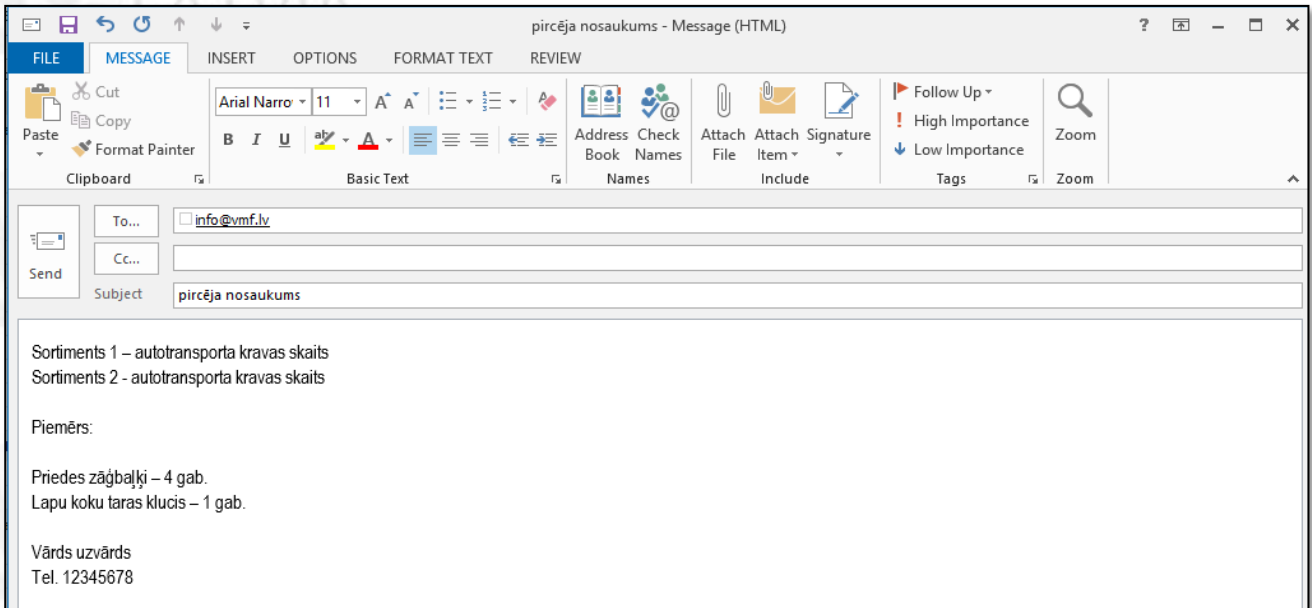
pircēja nosaukums - Message (HTML)

? — □ ×

FILE MESSAGE INSERT OPTIONS FORMAT TEXT REVIEW

Paste
Cut
Copy
Format Painter
Clipboard

Arial Narro 11
B I U
Basic Text

Address Book
Check Names
Names

Attach File
Attach Item
Signature
Include

Follow Up
High Importance
Low Importance
Tags

Zoom
Zoom

Send
To...
info@vmf.lv
Cc...
Subject pircēja nosaukums

Sortiments 1 – autotransporta kravas skaits
Sortiments 2 - autotransporta kravas skaits

Piemērs:

Priedes zāģbaļķi – 4 gab.
Lapu koku taras klucis – 1 gab.

Vārds uzvārds
Tel. 12345678